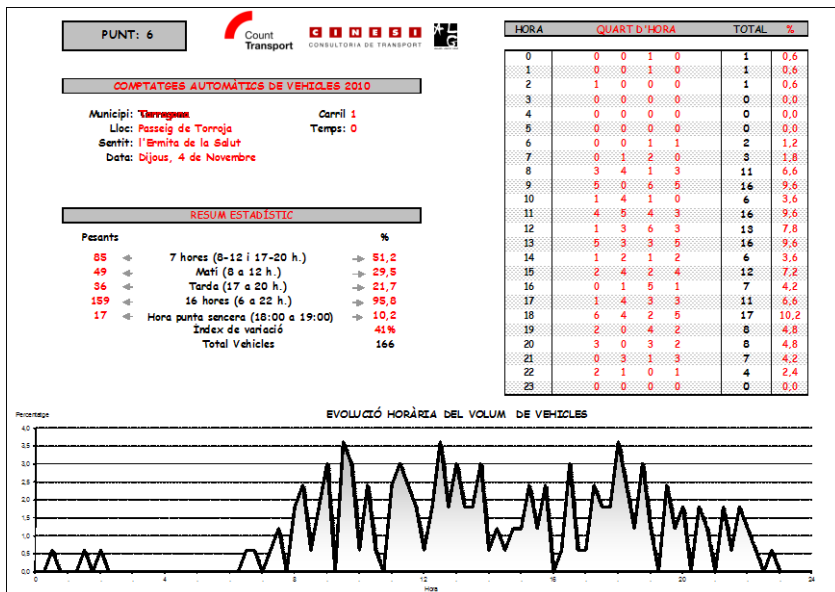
PUNT: 6

Count Transport

CINESI
CONSULTORIA DE TRANSPORT

COMPTATGES AUTOMÀTICS DE VEHICLES 2010

Municipi: Tarragona
Lloc: Passeig de Torroja
Sentit: l'Ermita de la Salut
Data: Dijous, 4 de Novembre

Carril 1
Temps: 0

RESUM ESTADÍSTIC

| Pesants | | | | % |
|---|---|---|---|---|
| 85 | ← | 7 hores (8-12 i 17-20 h.) | → | 51,2 |
| 49 | ← | Matí (8 a 12 h.) | → | 29,5 |
| 36 | ← | Tarda (17 a 20 h.) | → | 21,7 |
| 159 | ← | 16 hores (6 a 22 h.) | → | 95,8 |
| 17 | ← | Hora punta sencera (18:00 a 19:00) | → | 10,2 |
| | | Índex de variació | | 41% |
| | | Total Vehicles | | 166 |

| HORA | QUART D'HORA | | | | TOTAL | % |
|---|---|---|---|---|---|---|
| 0 | 0 | 0 | 1 | 0 | 1 | 0,6 |
| 1 | 0 | 0 | 1 | 0 | 1 | 0,6 |
| 2 | 1 | 0 | 0 | 0 | 1 | 0,6 |
| 3 | 0 | 0 | 0 | 0 | 0 | 0,0 |
| 4 | 0 | 0 | 0 | 0 | 0 | 0,0 |
| 5 | 0 | 0 | 0 | 0 | 0 | 0,0 |
| 6 | 0 | 0 | 1 | 1 | 2 | 1,2 |
| 7 | 0 | 1 | 2 | 0 | 3 | 1,8 |
| 8 | 3 | 4 | 1 | 3 | 11 | 6,6 |
| 9 | 5 | 0 | 6 | 5 | 16 | 9,6 |
| 10 | 1 | 4 | 1 | 0 | 6 | 3,6 |
| 11 | 4 | 5 | 4 | 3 | 16 | 9,6 |
| 12 | 1 | 3 | 6 | 3 | 13 | 7,8 |
| 13 | 5 | 3 | 3 | 5 | 16 | 9,6 |
| 14 | 1 | 2 | 1 | 2 | 6 | 3,6 |
| 15 | 2 | 4 | 2 | 4 | 12 | 7,2 |
| 16 | 0 | 1 | 5 | 1 | 7 | 4,2 |
| 17 | 1 | 4 | 3 | 3 | 11 | 6,6 |
| 18 | 6 | 4 | 2 | 5 | 17 | 10,2 |
| 19 | 2 | 0 | 4 | 2 | 8 | 4,8 |
| 20 | 3 | 0 | 3 | 2 | 8 | 4,8 |
| 21 | 0 | 3 | 1 | 3 | 7 | 4,2 |
| 22 | 2 | 1 | 0 | 1 | 4 | 2,4 |
| 23 | 0 | 0 | 0 | 0 | 0 | 0,0 |

EVOLUCIÓ HORÀRIA DEL VOLUM DE VEHICLES

Percentatge
4,0
3,5
3,0
2,5
2,0
1,5
1,0
0,5
0,0
0 4 8 12 16 20 24
Hora